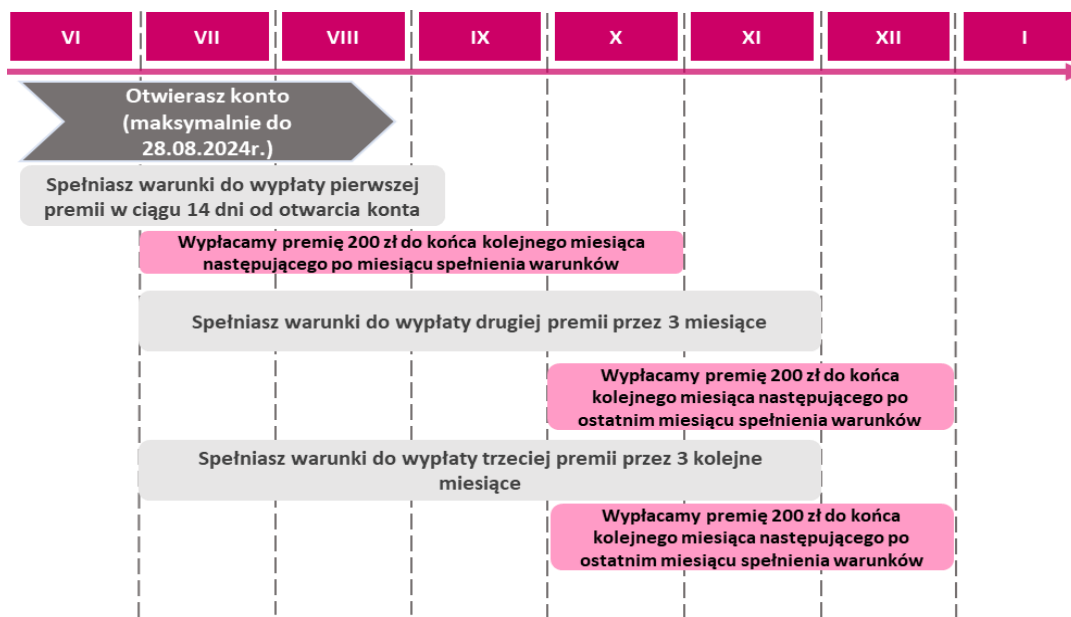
| VI | VII | VIII | IX | X | XI | XII | I |
|---|---|---|---|---|---|---|---|

Otwierasz konto (maksymalnie do 28.08.2024r.)

Spełniasz warunki do wypłaty pierwszej premii w ciągu 14 dni od otwarcia konta

Wypłacamy premię 200 zł do końca kolejnego miesiąca następującego po miesiącu spełnienia warunków

Spełniasz warunki do wypłaty drugiej premii przez 3 miesiące

Wypłacamy premię 200 zł do końca kolejnego miesiąca następującego po ostatnim miesiącu spełnienia warunków

Spełniasz warunki do wypłaty trzeciej premii przez 3 kolejne miesiące

Wypłacamy premię 200 zł do końca kolejnego miesiąca następującego po ostatnim miesiącu spełnienia warunków